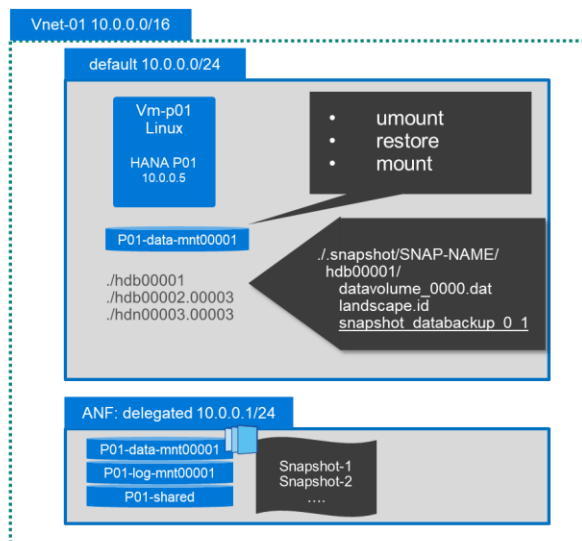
Vnet-01 10.0.0.0/16

default 10.0.0.0/24

Vm-p01
Linux

HANA P01
10.0.0.5

• umount
• restore
• mount

P01-data-mnt00001

./hdb00001
./hdb00002.00003
./hdn00003.00003

./.snapshot/SNAP-NAME/
hdb00001/
datavolume_0000.dat
landscape.id
snapshot_databackup_0_1

ANF: delegated 10.0.0.1/24

P01-data-mnt00001
P01-log-mnt00001
P01-shared

Snapshot-1
Snapshot-2
....